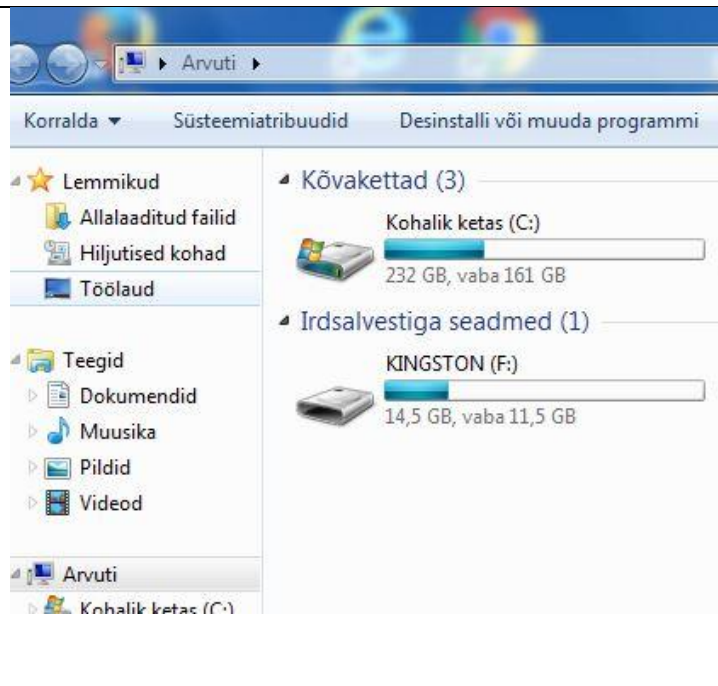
▸ Arvuti ▸

Korralda ▾ Süsteemiatribuudid Desinstalli või muuda programmi

Lemmikud
Allalaaditud failid
Hiljutised kohad
Töölaud

Teegid
Dokumendid
Muusika
Pildid
Videod

Arvuti
Kohalik ketas (C:)

Kõvakettad (3)

Kohalik ketas (C:)
232 GB, vaba 161 GB

Irdsalvestiga seadmed (1)

KINGSTON (F:)
14,5 GB, vaba 11,5 GB